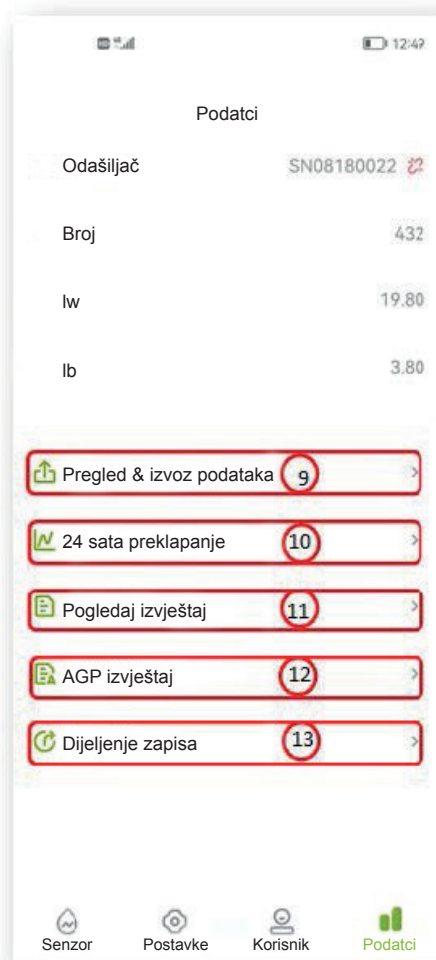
12:47

Podatci

Odašiljač SN08180022

Broj 432

Iw 19.80

Ib 3.80

Pregled & izvoz podataka 9

24 sata preklapanje 10

Pogledaj izvještaj 11

AGP izvještaj 12

Dijeljenje zapisa 13

Senzor Postavke Korisnik Podatci